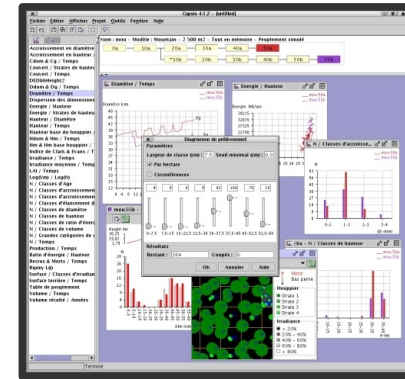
Capsis 4.1.2 - [untitled]

Fichier Editer Afficher Projet Outils Fenêtre Aide

Nom : mou - Modèle : Mountain - 2 500 m2 - Test en mélange - Peuplement simulé

0a 10a 20a 30a 40a 50a

*10b 20b 30b 40b 50b

Accroissement en diamètre
Accroissement en hauteur
Cdom & Cg / Temps
Couvert / Strates de hauteur
Couvert / Temps
DiDiBiologiq?
Ddom & Dg / Temps
Diamètre / Temps
Dispersion des dimensions
Energie / Hauteur
Energie / Temps
Hauteur / Diamètre
Hauteur / Temps
Hauteur base du houppier
Hdom & Hm / Temps
Hm & Hm base houppier
Indice de Clark & Evans
Irradiance / Temps
Irradiance moyenne / Temps
LAI / Temps
LogDm / LogDn
N / Classes d'Age
N / Classes d'accroissement
N / Classes d'accroissement
N / Classes d'élancement
N / Classes de diamètre
N / Classes de hauteur
N / Classes de ratio d'énergie
N / Classes de volume
N / Grandes catégories de
N / Temps
Production / Temps
Ratio d'énergie / Hauteur
Recrus & Morts / Temps
Ripley Ld
Surface / Classes d'irradiance
Surface terrière / Temps
Table de peuplement
Volume / Temps
Volume récolté / Années

Diamètre / Temps

Energie / Hauteur

N / Classes d'accroisse...

Diagramme de prélèvement

Paramètres

Largeur de classe (cm) 5 Seuil minimal (cm) 0.0

Par tenture

Circonférences

Résultats

Restant: 104 Coupés: 12

OK Annuler Aide

N / Classes de hauteur

Houppier
Strate 1
Strate 2
Strate 3
Strate 4

Irradiance
< 20%
20% - 40%
40% - 60%
60% - 80%

Terminé